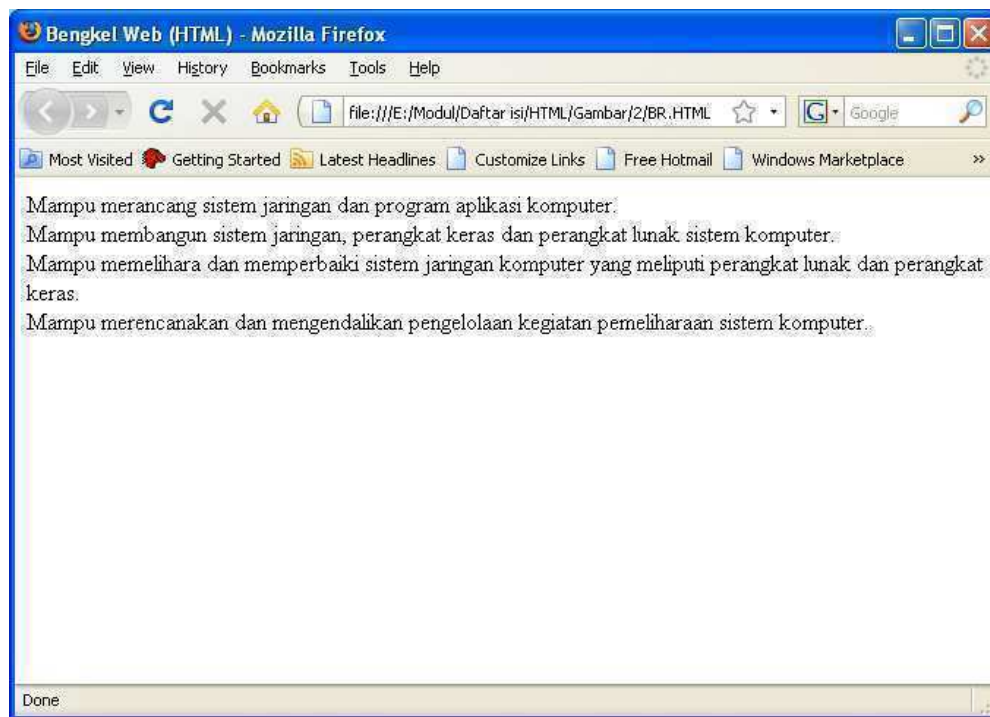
Bengkel Web (HTML) - Mozilla Firefox

File Edit View History Bookmarks Tools Help

file:///E:/Modul/Daftar isi/HTML/Gambar/2/BR.HTML

Google

Most Visited Getting Started Latest Headlines Customize Links Free Hotmail Windows Marketplace »

Mampu merancang sistem jaringan dan program aplikasi komputer.
Mampu membangun sistem jaringan, perangkat keras dan perangkat lunak sistem komputer.
Mampu memelihara dan memperbaiki sistem jaringan komputer yang meliputi perangkat lunak dan perangkat keras.
Mampu merencanakan dan mengendalikan pengelolaan kegiatan pemeliharaan sistem komputer.

Done